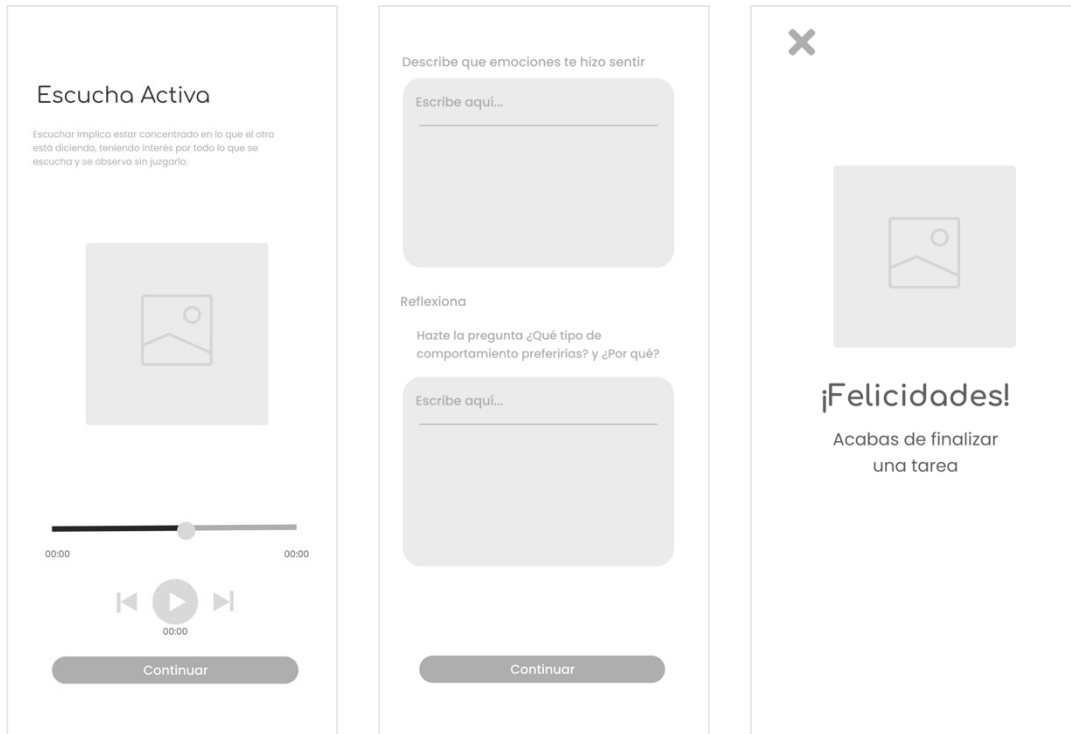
Escucha Activa

Escuchar implica estar concentrado en lo que el otro está diciendo, teniendo interés por todo lo que se escucha y se observa sin juzgarlo.

00:00

00:00

00:00

Continuar

Describe que emociones te hizo sentir

Escribe aquí...

Reflexiona

Hazte la pregunta ¿Qué tipo de comportamiento preferirías? y ¿Por qué?

Escribe aquí...

Continuar

¡Felicidades!

Acabas de finalizar una tarea